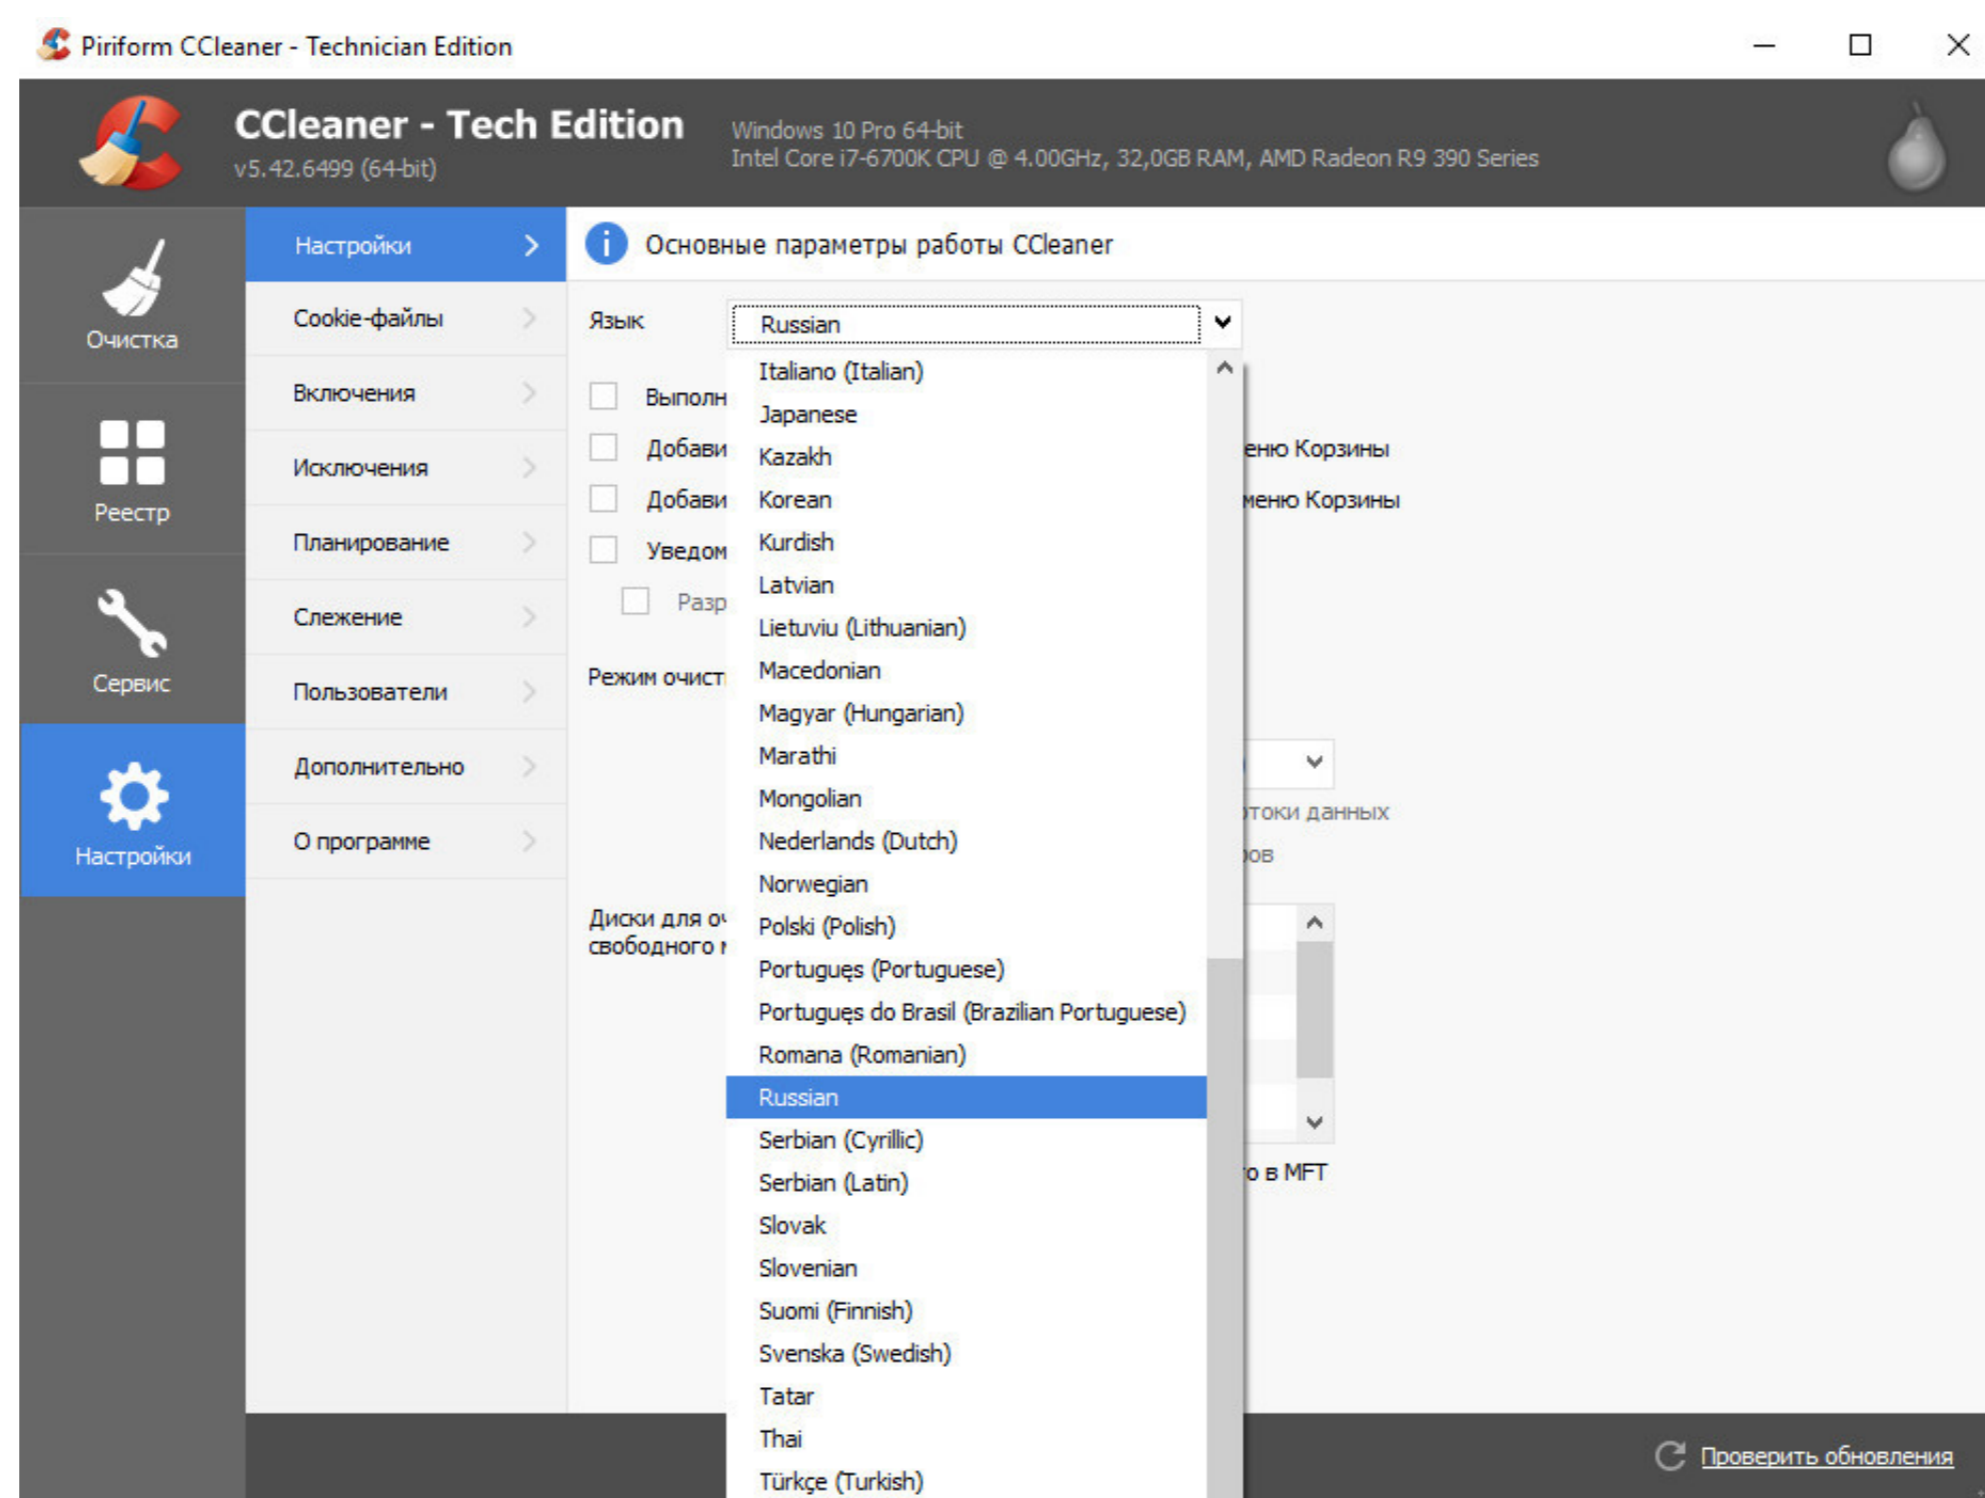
Piriform CCleaner - Technician Edition

CCleaner - Tech Edition
v5.42.6499 (64-bit)
Windows 10 Pro 64-bit
Intel Core i7-6700K CPU @ 4.00GHz, 32,0GB RAM, AMD Radeon R9 390 Series

Очистка
Реестр
Сервис
Настройки

Настройки
Cookie-файлы
Включения
Исключения
Планирование
Слежение
Пользователи
Дополнительно
О программе

Основные параметры работы CCleaner

Язык
Russian

Выполн
Добави
Добави
Уведом
Разр

ению Корзины
меню Корзины

Режим очист

токи данных
ов

Диски для о
свободного

о в MFT

Italiano (Italian)
Japanese
Kazakh
Korean
Kurdish
Latvian
Lietuviu (Lithuanian)
Macedonian
Magyar (Hungarian)
Marathi
Mongolian
Nederlands (Dutch)
Norwegian
Polski (Polish)
Português (Portuguese)
Português do Brasil (Brazilian Portuguese)
Romana (Romanian)
Russian
Serbian (Cyrillic)
Serbian (Latin)
Slovak
Slovenian
Suomi (Finnish)
Svenska (Swedish)
Tatar
Thai
Türkçe (Turkish)

Проверить обновления